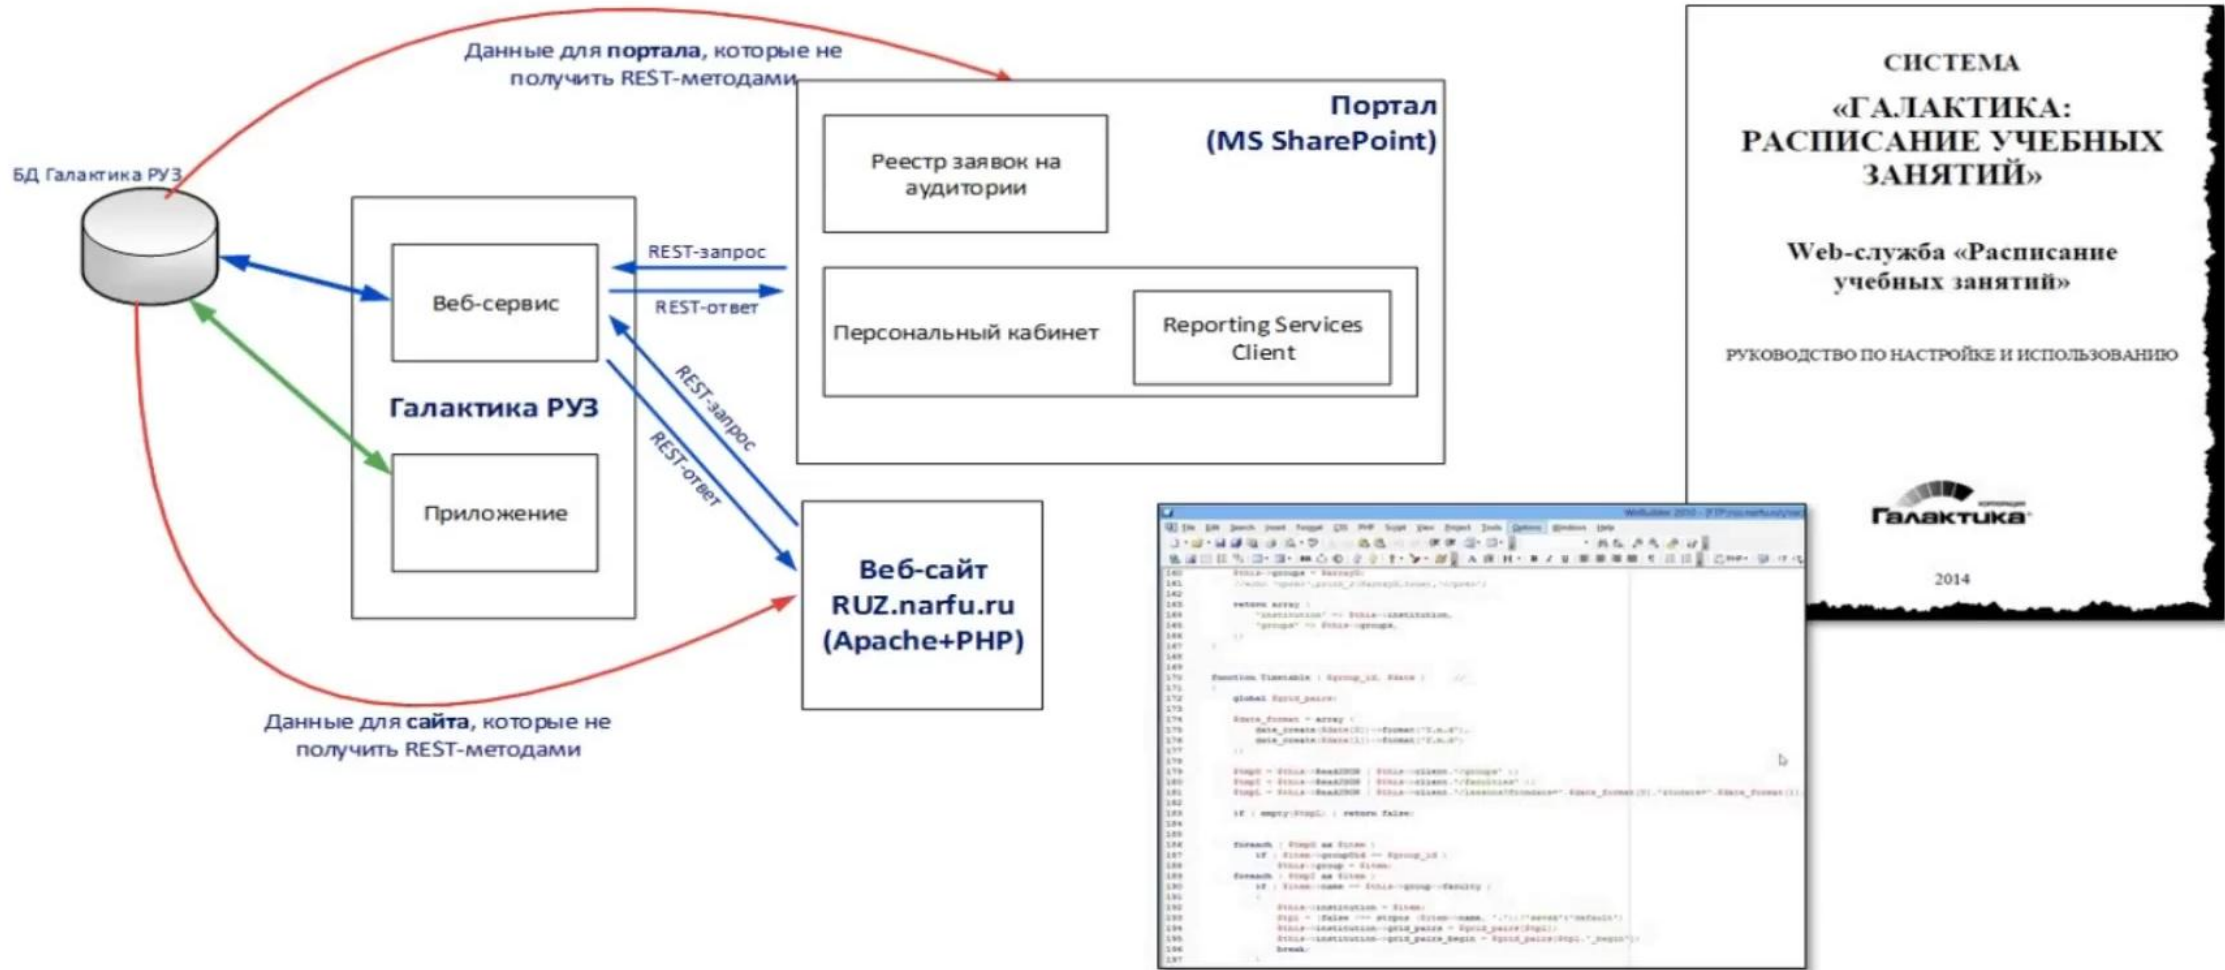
Данные для **портала**, которые не получить REST-методами

БД Галактика РУЗ

Портал (MS SharePoint)

Реестр заявок на аудитории

Персональный кабинет

Reporting Services Client

Веб-сервис

REST-запрос

REST-ответ

Галактика РУЗ

REST-запрос

REST-ответ

Приложение

Веб-сайт RUZ.narfu.ru (Apache+PHP)

Данные для **сайта**, которые не получить REST-методами

СИСТЕМА

«ГАЛАКТИКА: РАСПИСАНИЕ УЧЕБНЫХ ЗАНЯТИЙ»

Web-служба «Расписание учебных занятий»

РУКОВОДСТВО ПО НАСТРОЙКЕ И ИСПОЛЬЗОВАНИЮ

Галактика

2014

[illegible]